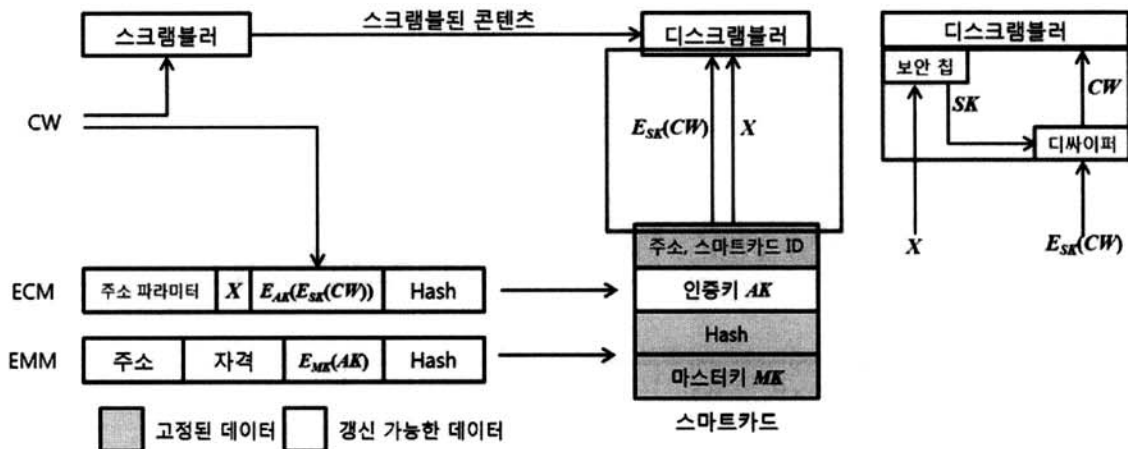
스크램블러

스크램블된 콘텐츠

디스크램블러

CW

$E_{SK}(CW)$

$X$

디스크램블러

보안 칩

$SK$

$CW$

디싸이퍼

$X$

$E_{SK}(CW)$

주소, 스마트카드 ID

ECM

| 주소 파라미터 | $X$ | $E_{AK}(E_{SK}(CW))$ | Hash |
|---|---|---|---|

인증키 $AK$

Hash

EMM

| 주소 | 자격 | $E_{MK}(AK)$ | Hash |
|---|---|---|---|

마스터키 $MK$

고정된 데이터

갱신 가능한 데이터

스마트카드